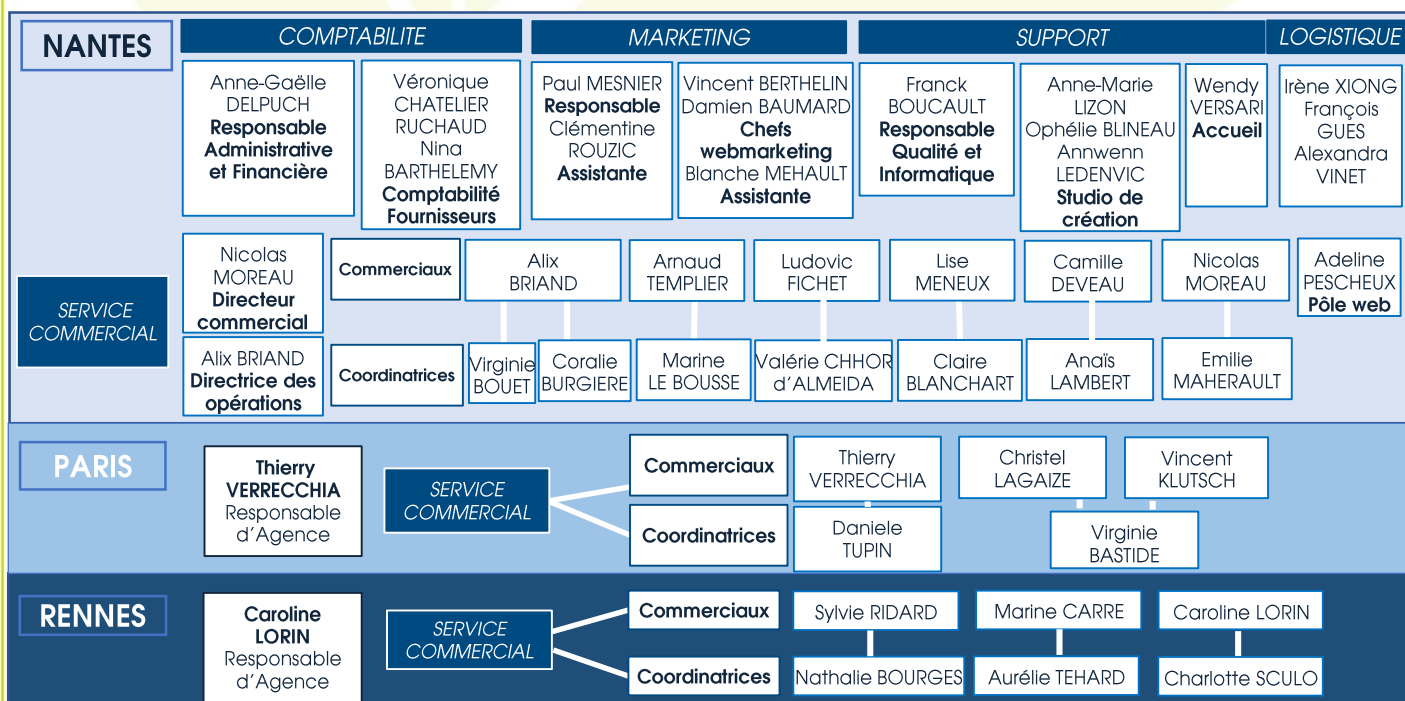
NANTES

COMPTABILITE

Anne-Gaëlle DELPUCH
Responsable Administrative et Financière

Véronique CHATELIER RUCHAUD Nina BARTHELEMY
Comptabilité Fournisseurs

MARKETING

Paul MESNIER
Responsable
Clémentine ROUZIC
Assistante

Vincent BERTHELIN Damien BAUMARD
Chefs webmarketing
Blanche MEHAULT
Assistante

SUPPORT

Franck BOUCAULT
Responsable Qualité et Informatique

Anne-Marie LIZON Ophélie BLINEAU Annwenn LEDENVIC
Studio de création

Wendy VERSARI
Accueil

LOGISTIQUE

Irène XIONG François GUES Alexandra VINET

SERVICE COMMERCIAL

Nicolas MOREAU
Directeur commercial

Alix BRIAND
Directrice des opérations

Commerciaux

Alix BRIAND

Arnaud TEMPLIER

Ludovic FICHET

Lise MENEUX

Camille DEVEAU

Nicolas MOREAU

Adeline PESCHEUX
Pôle web

Coordinatrices

Virginie BOUET

Coralie BURGIERE

Marine LE BOUSSE

Valérie CHHOR d'ALMEIDA

Claire BLANCHART

Anaïs LAMBERT

Emilie MAHERAULT

PARIS

Thierry VERRECCHIA
Responsable d'Agence

SERVICE COMMERCIAL

Commerciaux

Coordinatrices

Thierry VERRECCHIA

Daniele TUPIN

Christel LAGAIZE

Vincent KLUTSCH

Virginie BASTIDE

RENNES

Caroline LORIN
Responsable d'Agence

SERVICE COMMERCIAL

Commerciaux

Coordinatrices

Sylvie RIDARD

Marine CARRE

Caroline LORIN

Nathalie BOURGES

Aurélie TEHARD

Charlotte SCULO